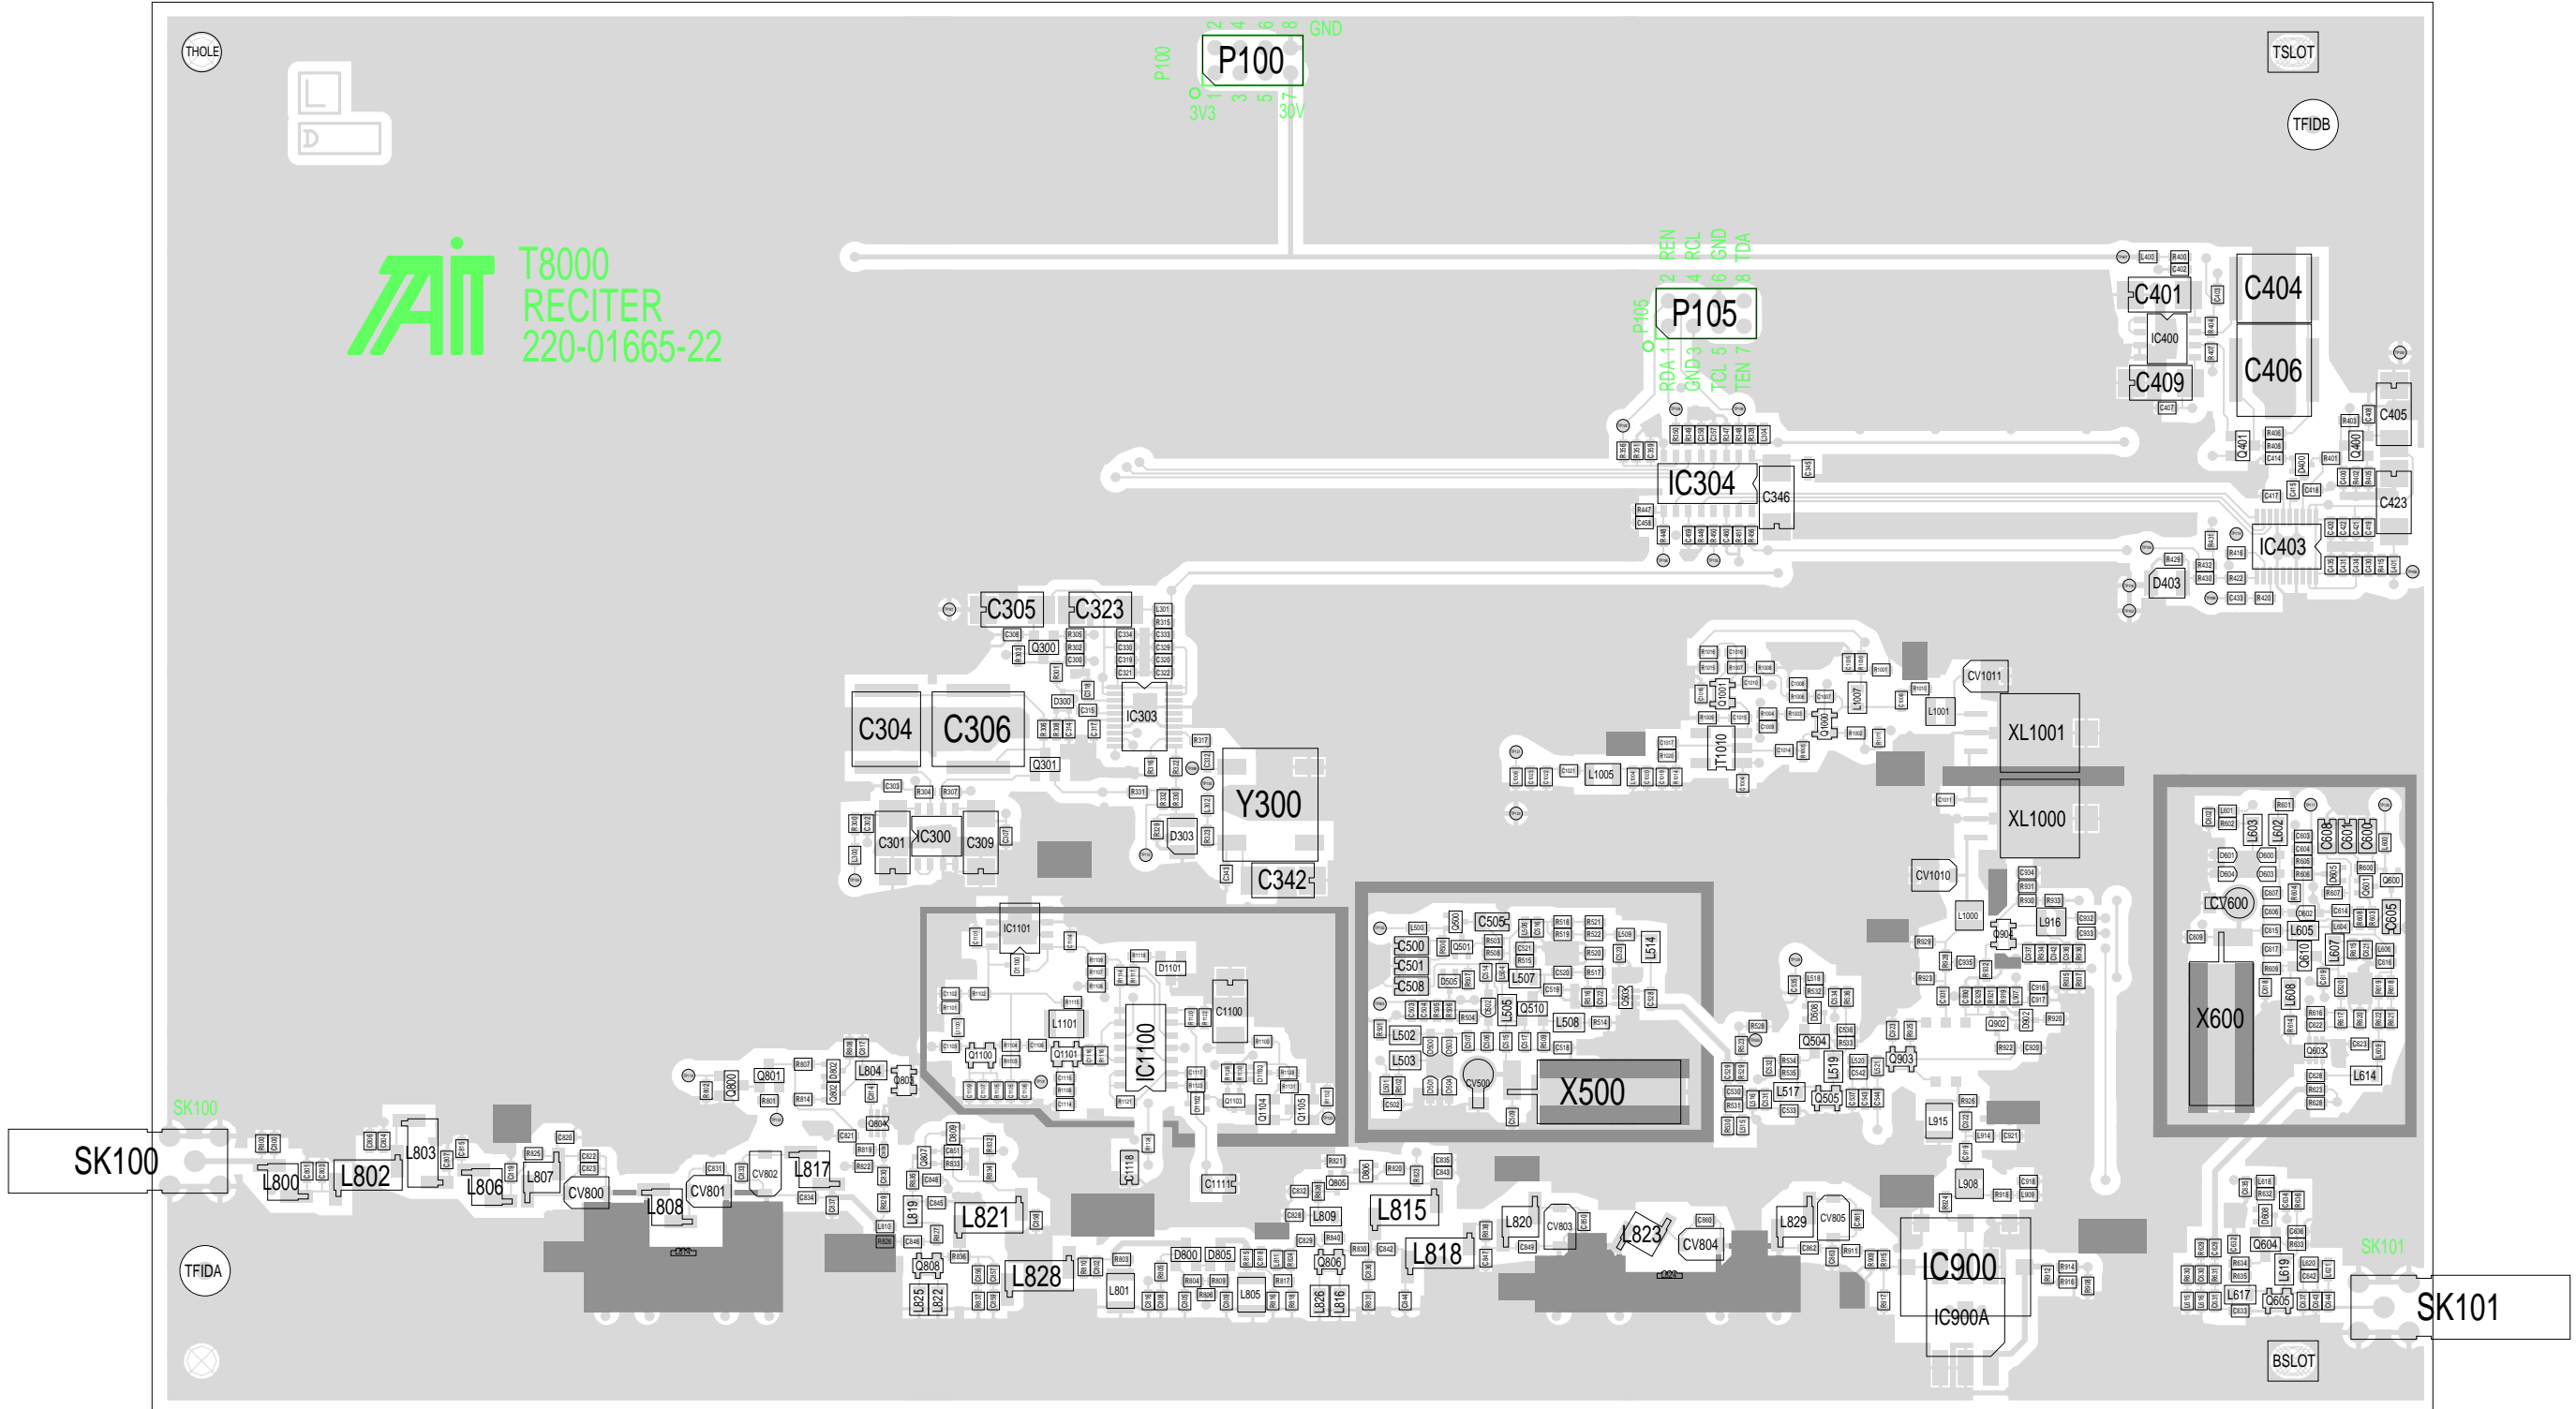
THOLE

P100
2 4 6 8 GND
1 3 5 7
3V3 30V

TSLOT

TFIDB

TAIT
T8000
RECITER
220-01665-22

REN RCL GND TDA
2 4 6 8
P105
1 3 5 7
RDA GND TCL TEN

C401
IC400
C409
C404
C406
C405
C423
IC403
D403
IC304
C346

C305
C323
Q300
IC303
C304
C306
Q301
D300
Y300
C301
IC300
C309
D303
C342

CV1011
L1001
XL1001
XL1000
L1005
T1010
CV1010
L1000
L916

IC1101
D1101
L1101
C1100
IC1100
Q1100
Q1101

C505
C500
C501
C508
L507
L514
L502
L503
L508
Q510
L505
X500

L603
L602
CV600
L605
X600
L614

SK100
SK100
L800
L802
L803
L806
L807
CV800
L808
CV801
CV802
L817
Q801
L804
L821
L828
Q808
L825
L822
D800
D805
L801
L805
L815
L818
L809
Q806
L820
CV803
L823
CV804
L829
CV805
L826
L816
Q505
L517
Q504
L519
Q903
L915
L908
IC900
IC900A

TFIDA

SK101
SK101
Q604
L617
Q605
L619

BSLOT